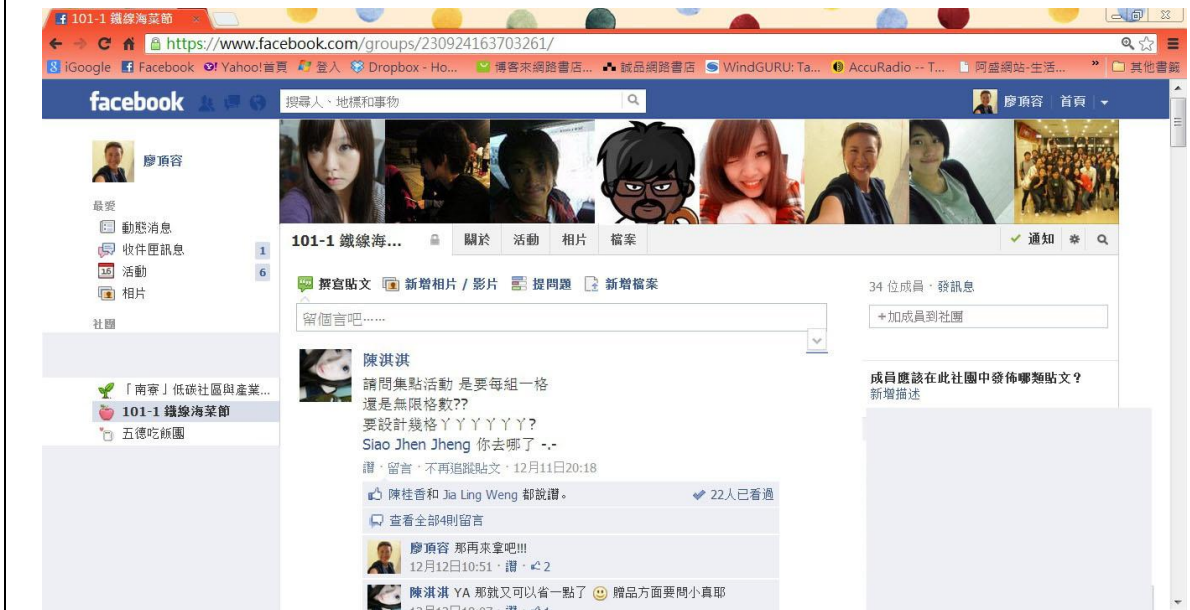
101-1 鐵線海菜節

https://www.facebook.com/groups/230924163703261/

iGoogle Facebook Yahoo!首頁 登入 Dropbox - Ho... 博客來網路書店... 誠品網路書店 WindGURU: Ta... AccuRadio -- T... 阿盛網站-生活... 其他書籤

facebook 搜尋人、地標和事物 廖項容 首頁

廖項容

最愛
動態消息
收件匣訊息 1
活動 6
相片

社團

「南寮」低碳社區與產業...
101-1 鐵線海菜節
五德吃飯團

101-1 鐵線海... 關於 活動 相片 檔案 ✓ 通知

撰寫貼文 新增相片 / 影片 提問題 新增檔案

留個言吧……

34 位成員 · 發訊息
+加成員到社團

陳淇淇
請問集點活動 是要每組一格
還是無限格數??
要設計幾格ㄚㄚㄚㄚㄚㄚ?
Siao Jhen Jheng 你去哪了 -.-
讚 · 留言 · 不再追蹤貼文 · 12月11日20:18

陳桂香和 Jia Ling Weng 都說讚。 22人已看過
查看全部4則留言

廖項容 那再來拿吧!!!
12月12日10:51 · 讚 · 2

陳淇淇 YA 那就又可以省一點了 贈品方面要問小真耶
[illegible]

成員應該在此社團中發佈哪類貼文?
新增描述